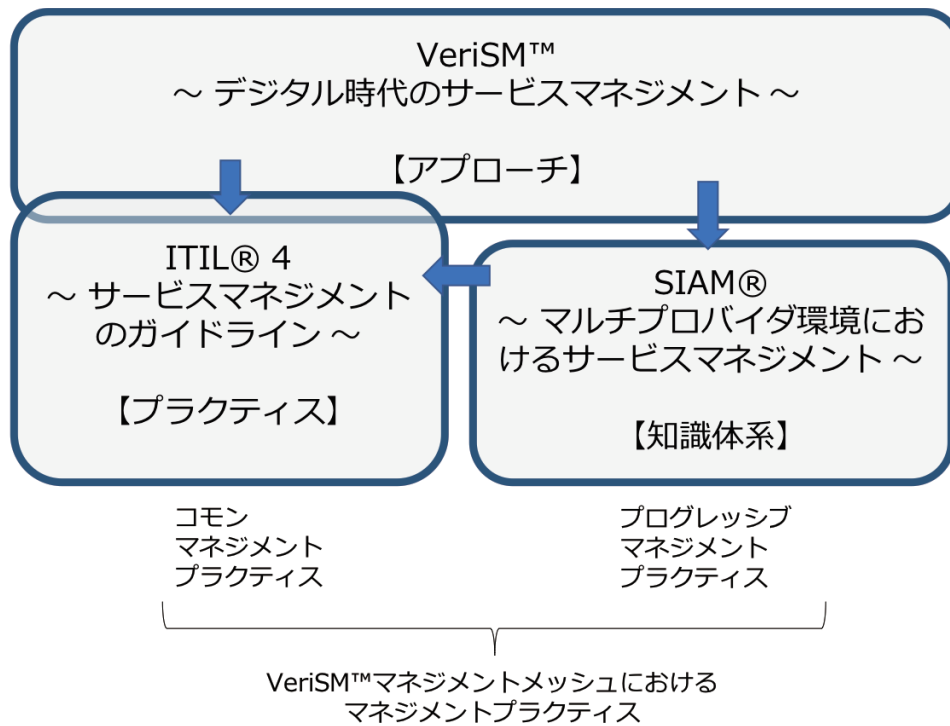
VeriSM™
～ デジタル時代のサービスマネジメント ～

【アプローチ】

ITIL® 4
～ サービスマネジメントのガイドライン ～

【プラクティス】

SIAM®
～ マルチプロバイダ環境におけるサービスマネジメント ～

【知識体系】

コモン
マネジメント
プラクティス

プログレッシブ
マネジメント
プラクティス

VeriSM™マネジメントメッシュにおける
マネジメントプラクティス